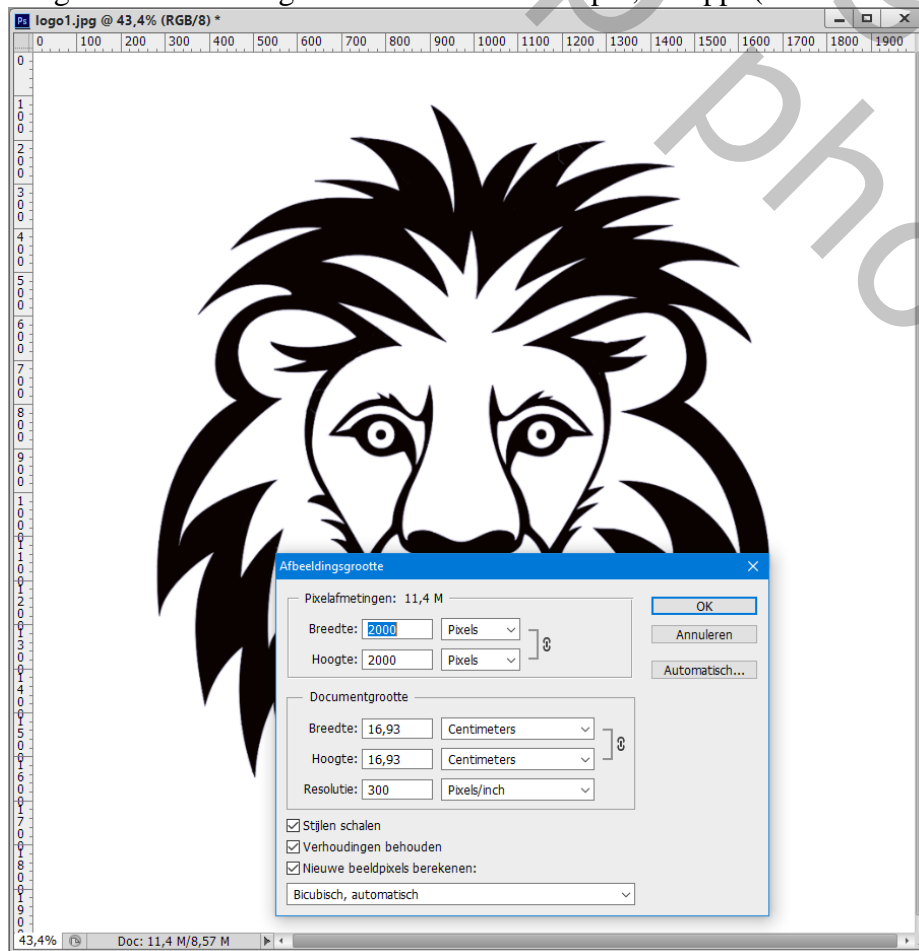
logo1.jpg @ 43,4% (RGB/8) *

0 100 200 300 400 500 600 700 800 900 1000 1100 1200 1300 1400 1500 1600 1700 1800 1900

Afbeeldingsgrootte

Pixelafmetingen: 11,4 M

Breedte: 2000 Pixels

Hoogte: 2000 Pixels

OK

Annuleren

Automatisch...

Documentgrootte

Breedte: 16,93 Centimeters

Hoogte: 16,93 Centimeters

Resolutie: 300 Pixels/inch

Stijlen schalen

Verhoudingen behouden

Nieuwe beeldpixels berekenen:

Bicubisch, automatisch

43,4% Doc: 11,4 M/8,57 M